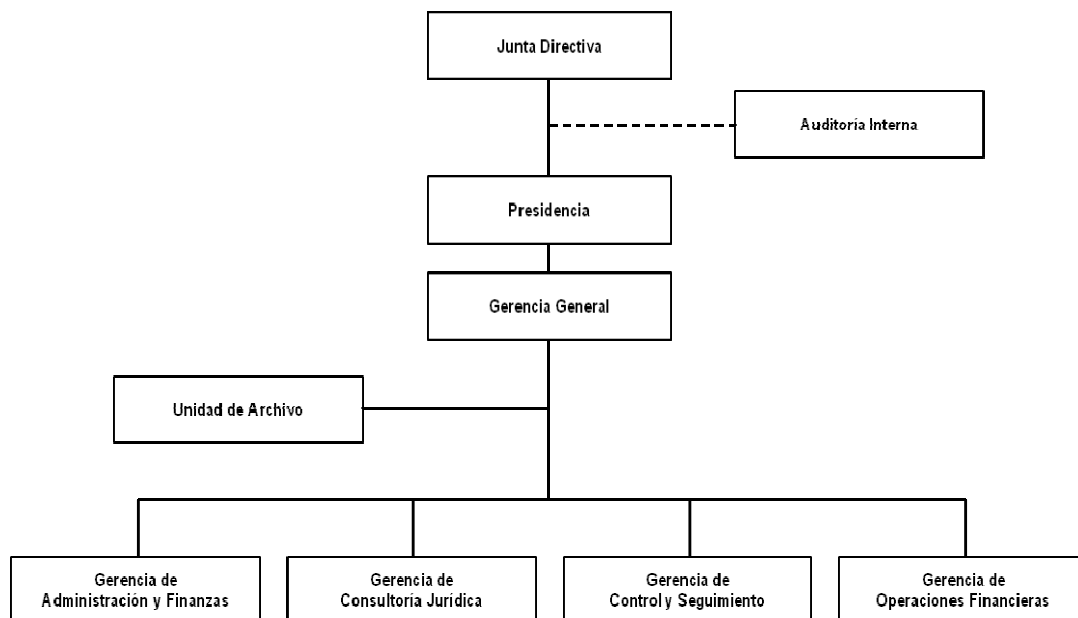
Junta Directiva

Auditoría Interna

Presidencia

Gerencia General

Unidad de Archivo

Gerencia de Administración y Finanzas

Gerencia de Consultoría Jurídica

Gerencia de Control y Seguimiento

Gerencia de Operaciones Financieras